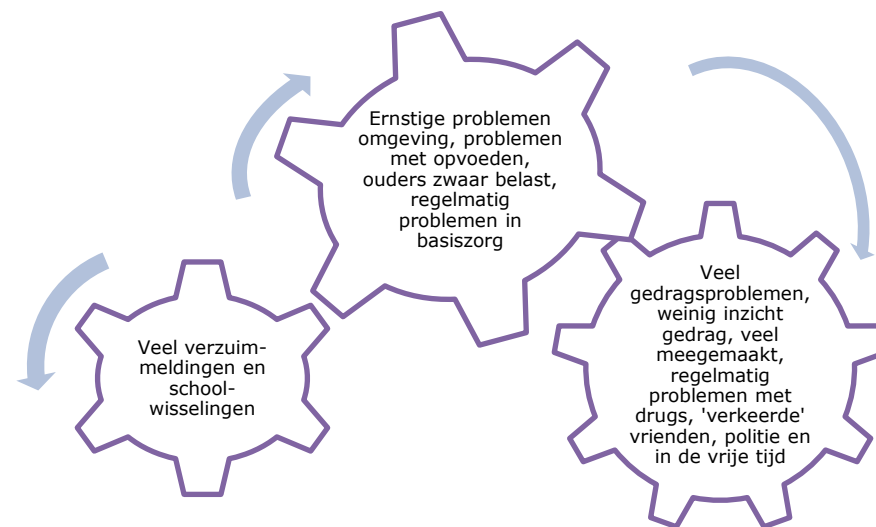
Ernstige problemen omgeving, problemen met opvoeden, ouders zwaar belast, regelmatig problemen in basiszorg

Veel gedragsproblemen, weinig inzicht gedrag, veel meegemaakt, regelmatig problemen met drugs, 'verkeerde' vrienden, politie en in de vrije tijd

Veel verzuimmeldingen en schoolwisselingen